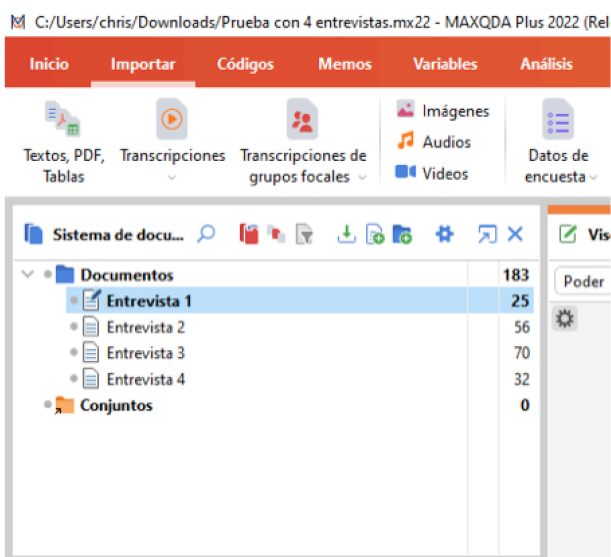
C:/Users/chris/Downloads/Prueba con 4 entrevistas.mx22 - MAXQDA Plus 2022 (Rel

Inicio Importar Códigos Memos Variables Análisis

Textos, PDF, Tablas
Transcripciones
Transcripciones de grupos focales
Imágenes
Audios
Videos
Datos de encuesta

Sistema de docu...

Vis

Poder

| Documentos | 183 |
|---|---|
| Entrevista 1 | 25 |
| Entrevista 2 | 56 |
| Entrevista 3 | 70 |
| Entrevista 4 | 32 |
| Conjuntos | 0 |